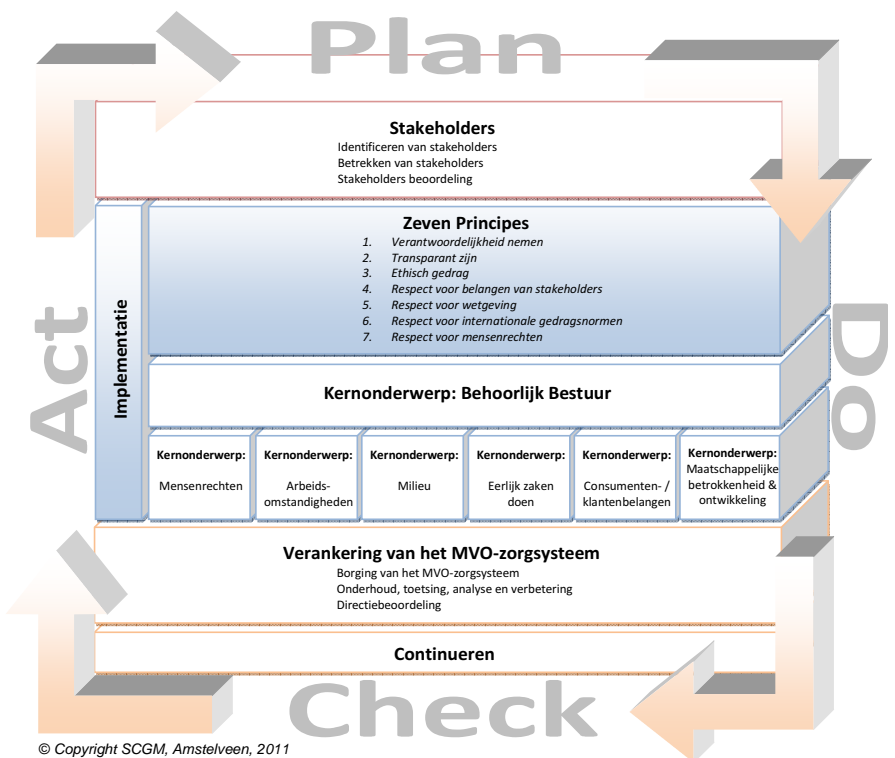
Plan

Stakeholders
Identificeren van stakeholders
Betrekken van stakeholders
Stakeholders beoordeling

Act

Implementatie

Zeven Principes
1. Verantwoordelijkheid nemen
2. Transparant zijn
3. Ethisch gedrag
4. Respect voor belangen van stakeholders
5. Respect voor wetgeving
6. Respect voor internationale gedragsnormen
7. Respect voor mensenrechten

Do

Kernonderwerp: Behoorlijk Bestuur

| Kernonderwerp: Mensenrechten | Kernonderwerp: Arbeidsomstandigheden | Kernonderwerp: Milieu | Kernonderwerp: Eerlijk zaken doen | Kernonderwerp: Consumenten- / klantenbelangen | Kernonderwerp: Maatschappelijke betrokkenheid & ontwikkeling |
|---|---|---|---|---|---|

Verankering van het MVO-zorgsysteem
Borging van het MVO-zorgsysteem
Onderhoud, toetsing, analyse en verbetering
Directiebeoordeling

Continueren

Check

© Copyright SCGM, Amstelveen, 2011